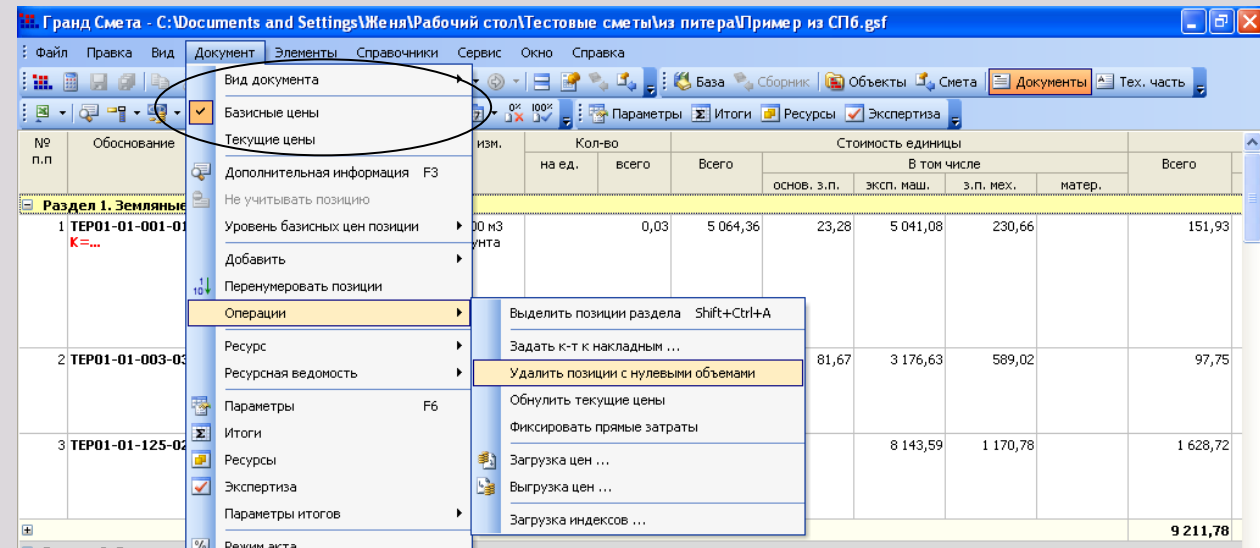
Гранд Смета - C:\Documents and Settings\Женя\Рабочий стол\Тестовые сметы\из питера\Пример из СПб.gsf

Файл Правка Вид Документ Элементы Справочники Сервис Окно Справка

База Сборник Объекты Смета Документы Тех. часть

Параметры Итоги Ресурсы Экспертиза

Вид документа
Базисные цены
Текущие цены
Дополнительная информация F3
Не учитывать позицию
Уровень базисных цен позиции
Добавить
Перенумеровать позиции
Операции
Ресурс
Ресурсная ведомость
Параметры F6
Итоги
Ресурсы
Экспертиза
Параметры итогов
Режим акта

Выделить позиции раздела Shift+Ctrl+A
Задать к-т к накладным ...
Удалить позиции с нулевыми объемами
Обнулить текущие цены
Фиксировать прямые затраты
Загрузка цен ...
Выгрузка цен ...
Загрузка индексов ...

| № п.п | Обоснование | изм. | Кол-во на ед. | Кол-во всего | Всего | основ. з.п. | эксп. маш. | з.п. мех. | матер. | Всего |
|---|---|---|---|---|---|---|---|---|---|---|
| Раздел 1. Земляные | | | | | | | | | | |
| 1 | ТЕР01-01-001-01 К=... | 00 м3 унта | | 0,03 | 5 064,36 | 23,28 | 5 041,08 | 230,66 | | 151,93 |
| 2 | ТЕР01-01-003-03 | | | | | 81,67 | 3 176,63 | 589,02 | | 97,75 |
| 3 | ТЕР01-01-125-02 | | | | | | 8 143,59 | 1 170,78 | | 1 628,72 |
| | | | | | | | | | | 9 211,78 |

Стоимость единицы
В том числе